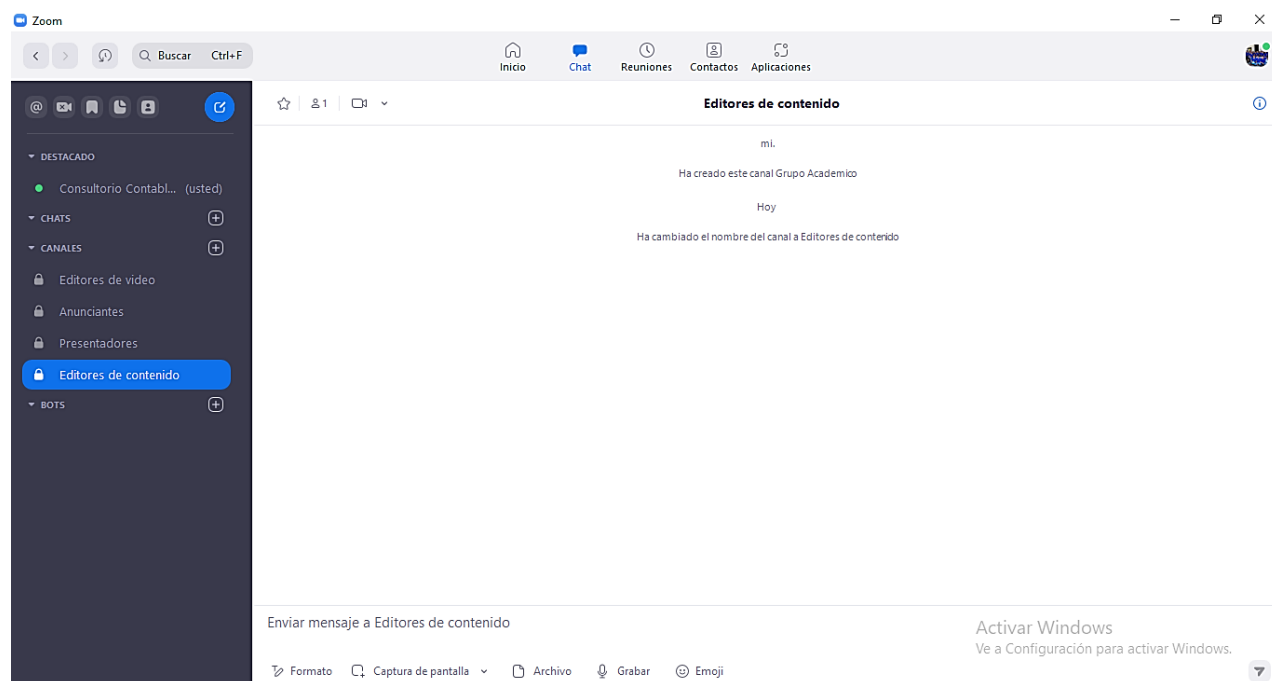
Zoom

Buscar Ctrl+F

Inicio Chat Reuniones Contactos Aplicaciones

DESTACADO
Consultorio Contabl... (usted)
CHATS
CANALES
Editores de video
Anunciantes
Presentadores
Editores de contenido
BOTS

1

Editores de contenido

mi.

Ha creado este canal Grupo Academico

Hoy

Ha cambiado el nombre del canal a Editores de contenido

Enviar mensaje a Editores de contenido

Activar Windows
Ve a Configuración para activar Windows.

Formato Captura de pantalla Archivo Grabar Emoji